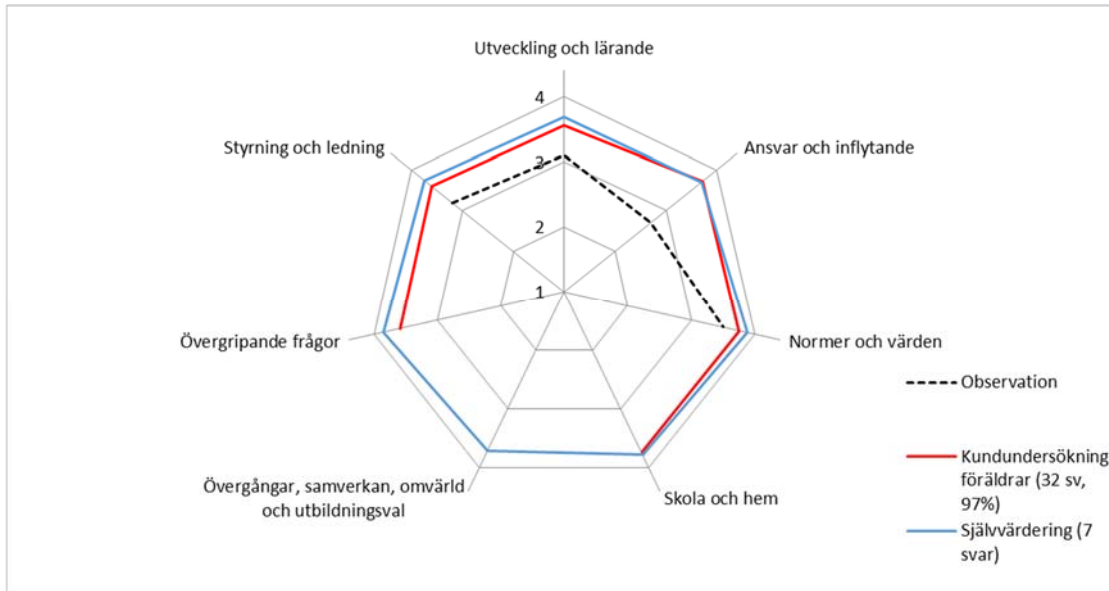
Utveckling och lärande

4

3

2

1

Ansvar och inflytande

Normer och värden

Skola och hem

Övergångar, samverkan, omvärld och utbildningsval

Övergripande frågor

Styrning och ledning

Observation

Kundundersökning föräldrar (32 sv, 97%)

Självvärdering (7 svar)